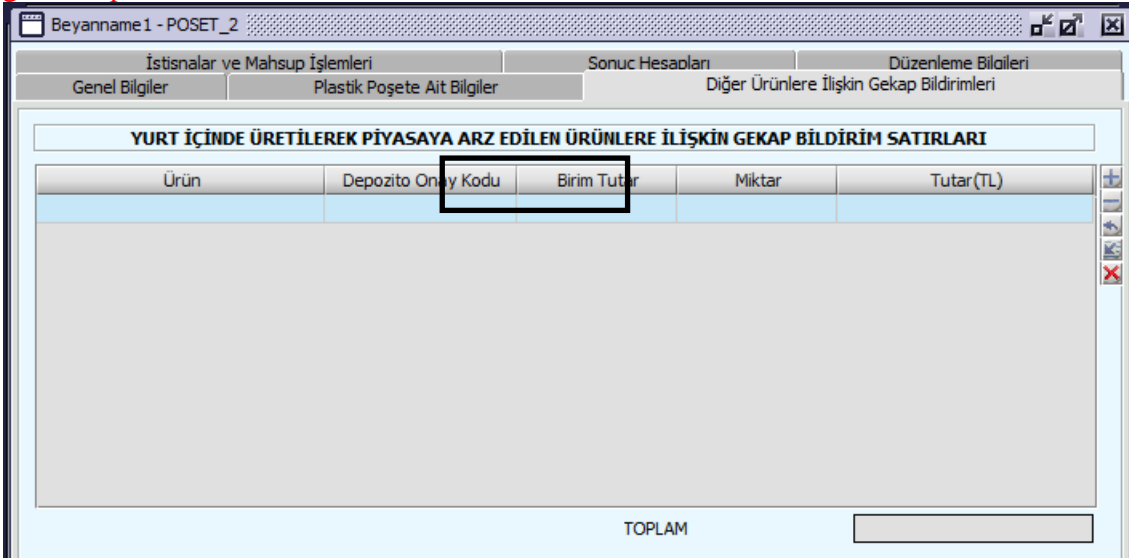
Beyanname1 - POSET_2

İstisnalar ve Mahsup İşlemleri
Sonuç Hesapları
Düzenleme Bilgileri
Genel Bilgiler
Plastik Poşete Ait Bilgiler
Diğer Ürünlere İlişkin Gekap Bildirimleri

YURT İÇİNDE ÜRETİLEREK PİYASAYA ARZ EDİLEN ÜRÜNLERE İLİŞKİN GEKAP BİLDİRİM SATIRLARI

| Ürün | Depozito Onay Kodu | Birim Tutar | Miktar | Tutar(TL) |
|---|---|---|---|---|
| | | | | |

TOPLAM